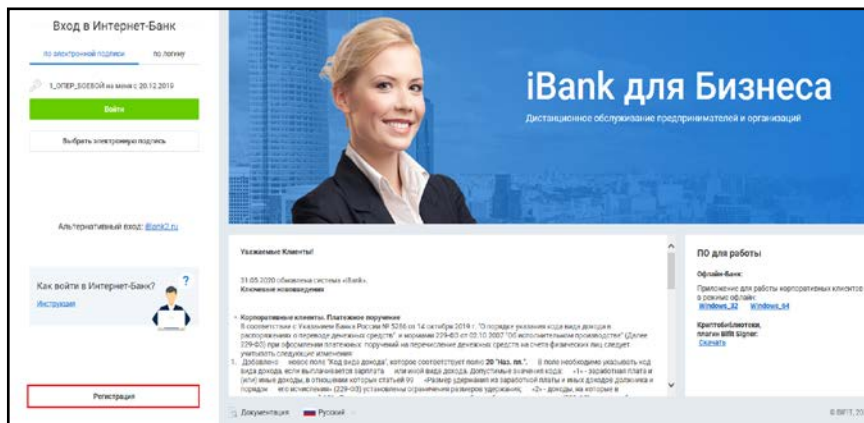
Вход в Интернет-Банк

по электронной подписи | по логину

1_ОПЕР_БОЕВОЙ на меня с 20.12.2019

Войти

Выбрать электронную подпись

Альтернативный вход: ibank2.ru

Как войти в Интернет-Банк?

Инструкция

Регистрация

iBank для Бизнеса

Дистанционное обслуживание предпринимателей и организаций

Уважаемые Клиенты!

31.05.2020 обновлена система «iBank».
Ключевые нововведения

Корпоративные клиенты. Платежное поручение
В соответствии с Указанием Банка России № 5286 от 14 октября 2019 г. "О порядке указания кода вида дохода в распоряжении о переводе денежных средств" и нормами 229-ФЗ от 02.10.2007 "Об исполнительном производстве" (Далее 229-ФЗ) при оформлении платежных поручений на перечисление денежных средств на счета физических лиц следует учитывать следующие изменения:
1. Добавлено новое поле "Код вида дохода", которое соответствует полю 20 "Наз. пл.". В поле необходимо указывать код вида дохода, если выплачивается зарплата или иной вид дохода. Допустимые значения кода: «1» - заработная плата и (или) иные доходы, в отношении которых статьей 99 «Размер удержания из заработной платы и иных доходов должника и порядок его исчисления» (229-ФЗ) установлены ограничения размеров удержания; «2» - доходы, на которые в

ПО для работы

Офлайн-Банк:
Приложение для работы корпоративных клиентов в режиме офлайн:
Windows_32 Windows_64

КриптоБиблиотека, плагин BIFIT Signer:
Скачать

Документация | Русский

© БИФИТ, 20